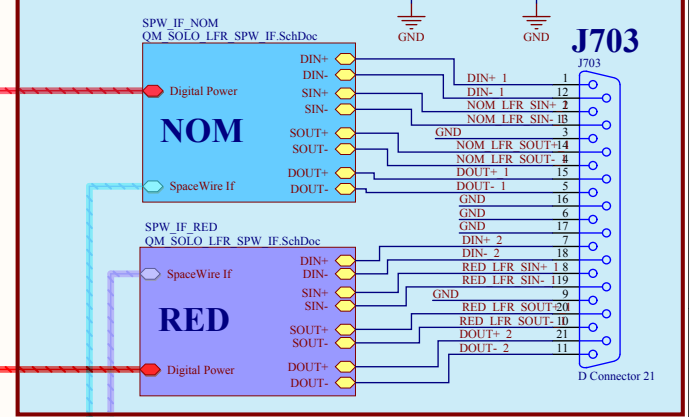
SPW_IF_NOM
QM_SOLO_LFR_SPW_IF.SchDoc

GND GND

J703
J703

Digital Power

NOM

SpaceWire If

DIN+
DIN-
SIN+
SIN-
SOUT+
SOUT-
DOUT+
DOUT-

DIN+ 1
DIN- 1
NOM_LFR_SIN+ 2
NOM_LFR_SIN- 1
GND
NOM_LFR_SOUT+ 1
NOM_LFR_SOUT- 1
DOUT+ 1
DOUT- 1
GND
GND
GND
DIN+ 2
DIN- 2
RED_LFR_SIN+ 1
RED_LFR_SIN- 1
GND
RED_LFR_SOUT+ 2
RED_LFR_SOUT- 1
DOUT+ 2
DOUT- 2

1
12
2
13
3
14
4
15
5
16
6
17
7
18
8
19
9
20
10
21
11

SPW_IF_RED
QM_SOLO_LFR_SPW_IF.SchDoc

SpaceWire If

RED

Digital Power

DIN+
DIN-
SIN+
SIN-
SOUT+
SOUT-
DOUT+
DOUT-

D Connector 21